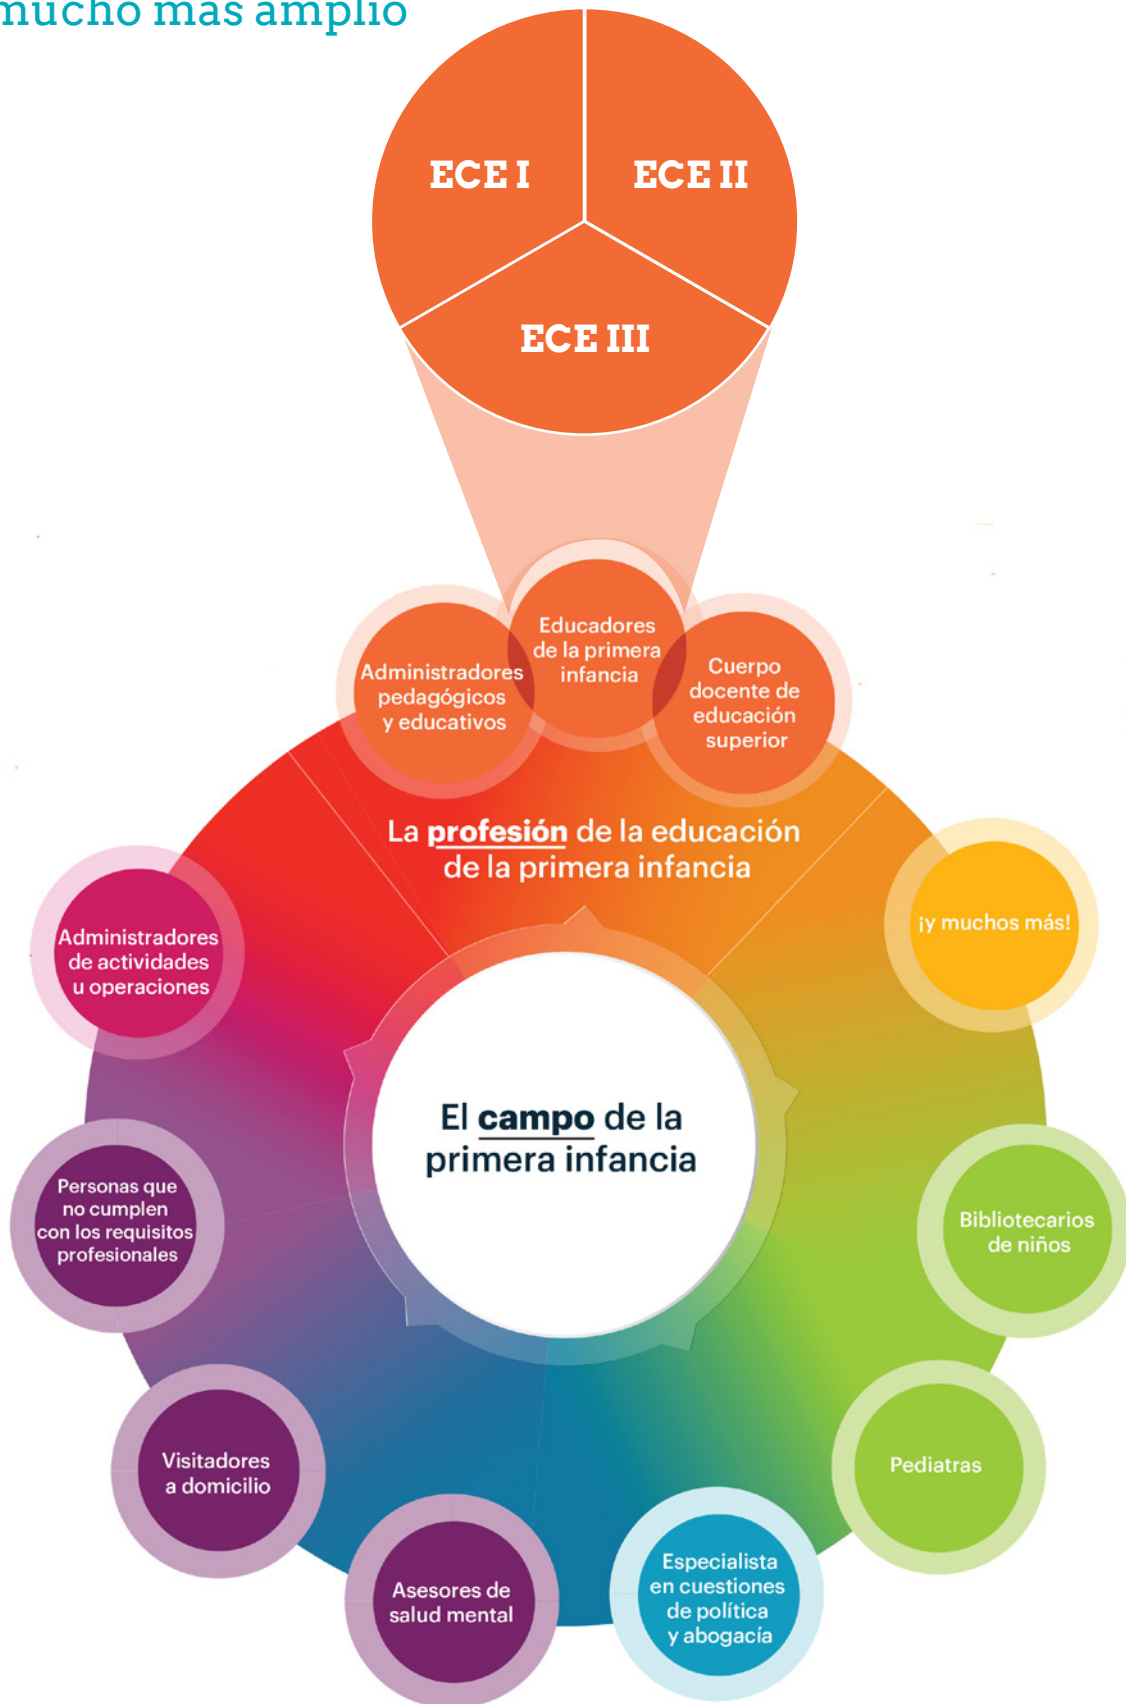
mucho más amplio

ECE I

ECE II

ECE III

Administradores pedagógicos y educativos

Educadores de la primera infancia

Cuerpo docente de educación superior

La profesión de la educación de la primera infancia

Administradores de actividades u operaciones

¡y muchos más!

El campo de la primera infancia

Personas que no cumplen con los requisitos profesionales

Bibliotecarios de niños

Pediatras

Visitadores a domicilio

Asesores de salud mental

Especialista en cuestiones de política y abogacía